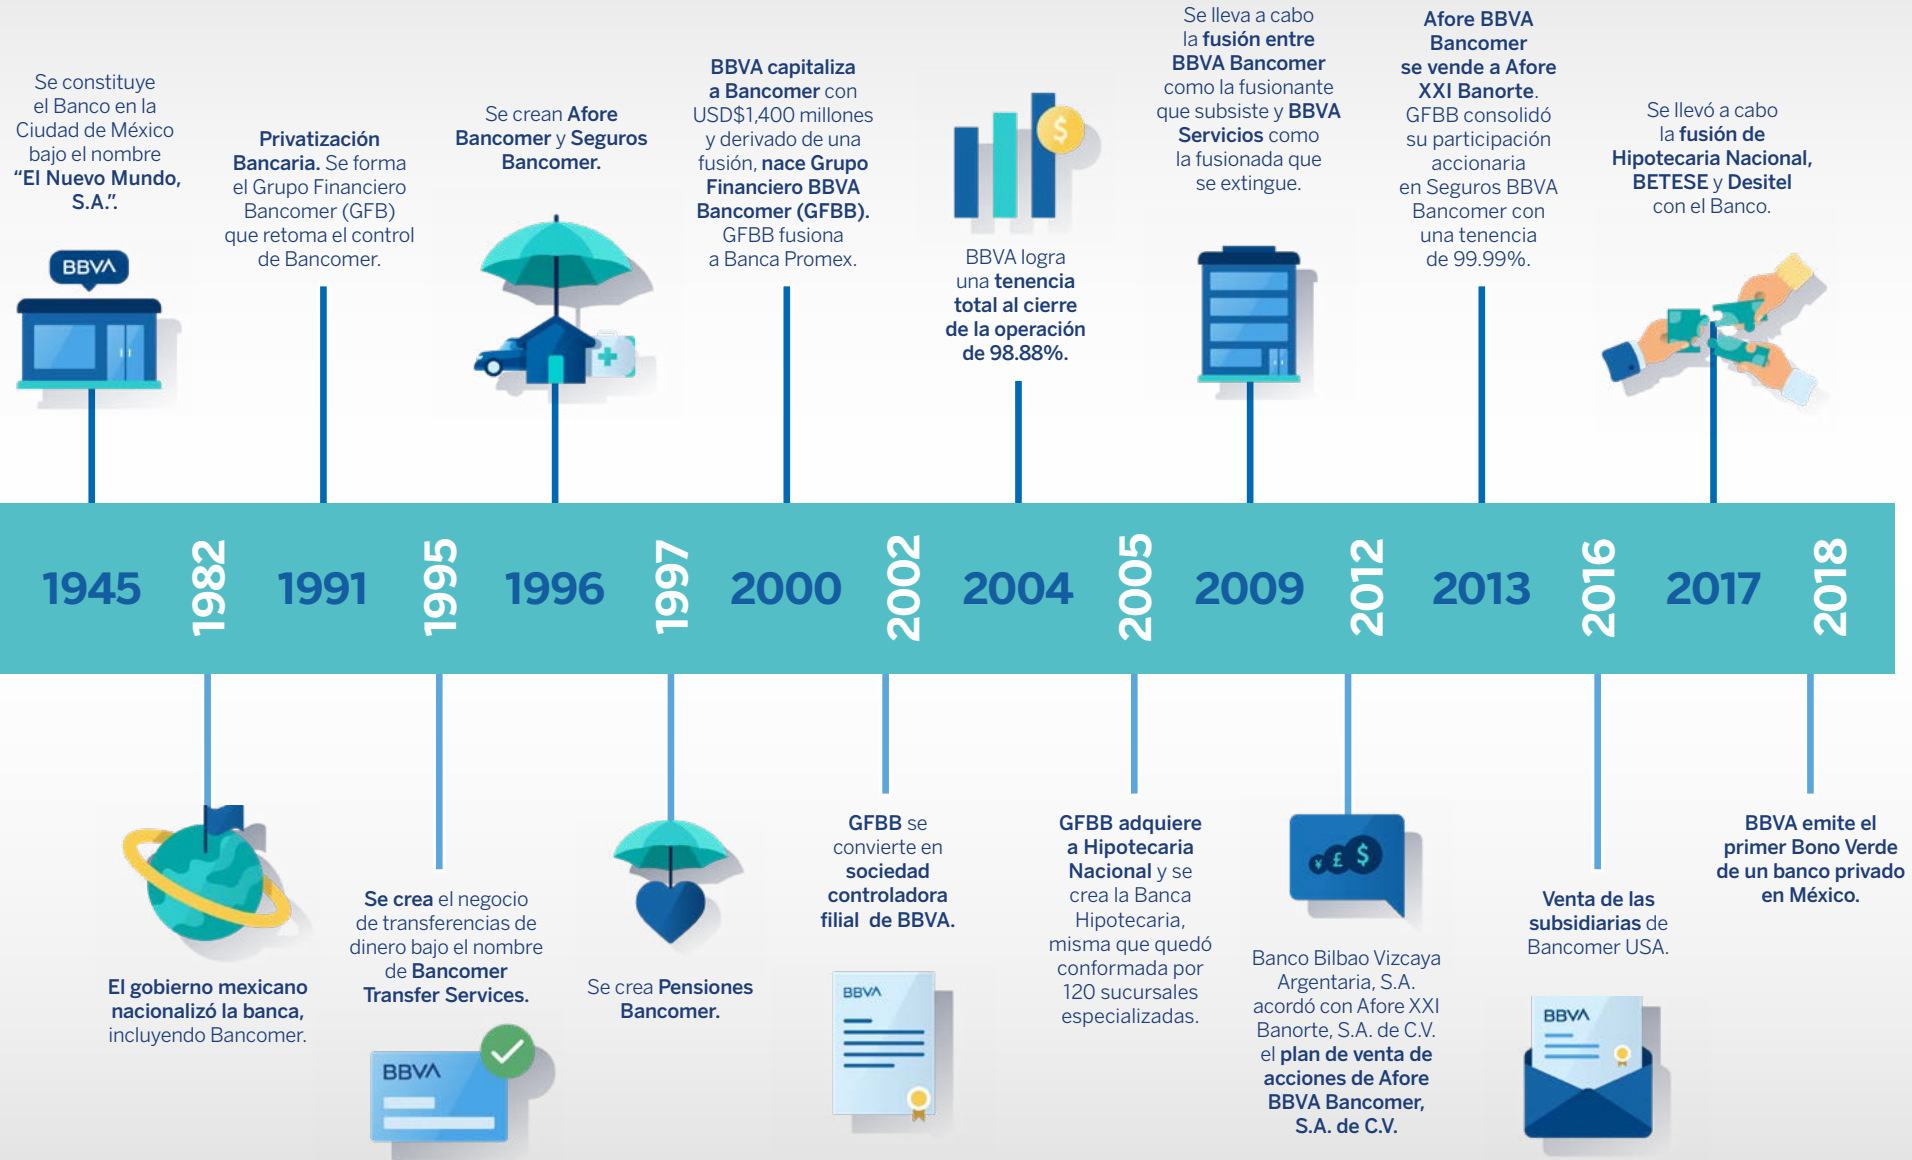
Se constituye el Banco en la Ciudad de México bajo el nombre “El Nuevo Mundo, S.A.”.

BBVA

Privatización Bancaria. Se forma el Grupo Financiero Bancomer (GFB) que retoma el control de Bancomer.

Se crean Afore Bancomer y Seguros Bancomer.

BBVA capitaliza a Bancomer con USD$1,400 millones y derivado de una fusión, nace Grupo Financiero BBVA Bancomer (GFBB). GFBB fusiona a Banca Promex.

BBVA logra una tenencia total al cierre de la operación de 98.88%.

Se lleva a cabo la fusión entre BBVA Bancomer como la fusionante que subsiste y BBVA Servicios como la fusionada que se extingue.

Afore BBVA Bancomer se vende a Afore XXI Banorte. GFBB consolidó su participación accionaria en Seguros BBVA Bancomer con una tenencia de 99.99%.

Se llevó a cabo la fusión de Hipotecaria Nacional, BETESE y Desitel con el Banco.

1945 1982 1991 1995 1996 1997 2000 2002 2004 2005 2009 2012 2013 2016 2017 2018

El gobierno mexicano nacionalizó la banca, incluyendo Bancomer.

Se crea el negocio de transferencias de dinero bajo el nombre de Bancomer Transfer Services.

BBVA

Se crea Pensiones Bancomer.

GFBB se convierte en sociedad controladora filial de BBVA.

BBVA

GFBB adquiere a Hipotecaria Nacional y se crea la Banca Hipotecaria, misma que quedó conformada por 120 sucursales especializadas.

Banco Bilbao Vizcaya Argentaria, S.A. acordó con Afore XXI Banorte, S.A. de C.V. el plan de venta de acciones de Afore BBVA Bancomer, S.A. de C.V.

Venta de las subsidiarias de Bancomer USA.

BBVA

BBVA emite el primer Bono Verde de un banco privado en México.